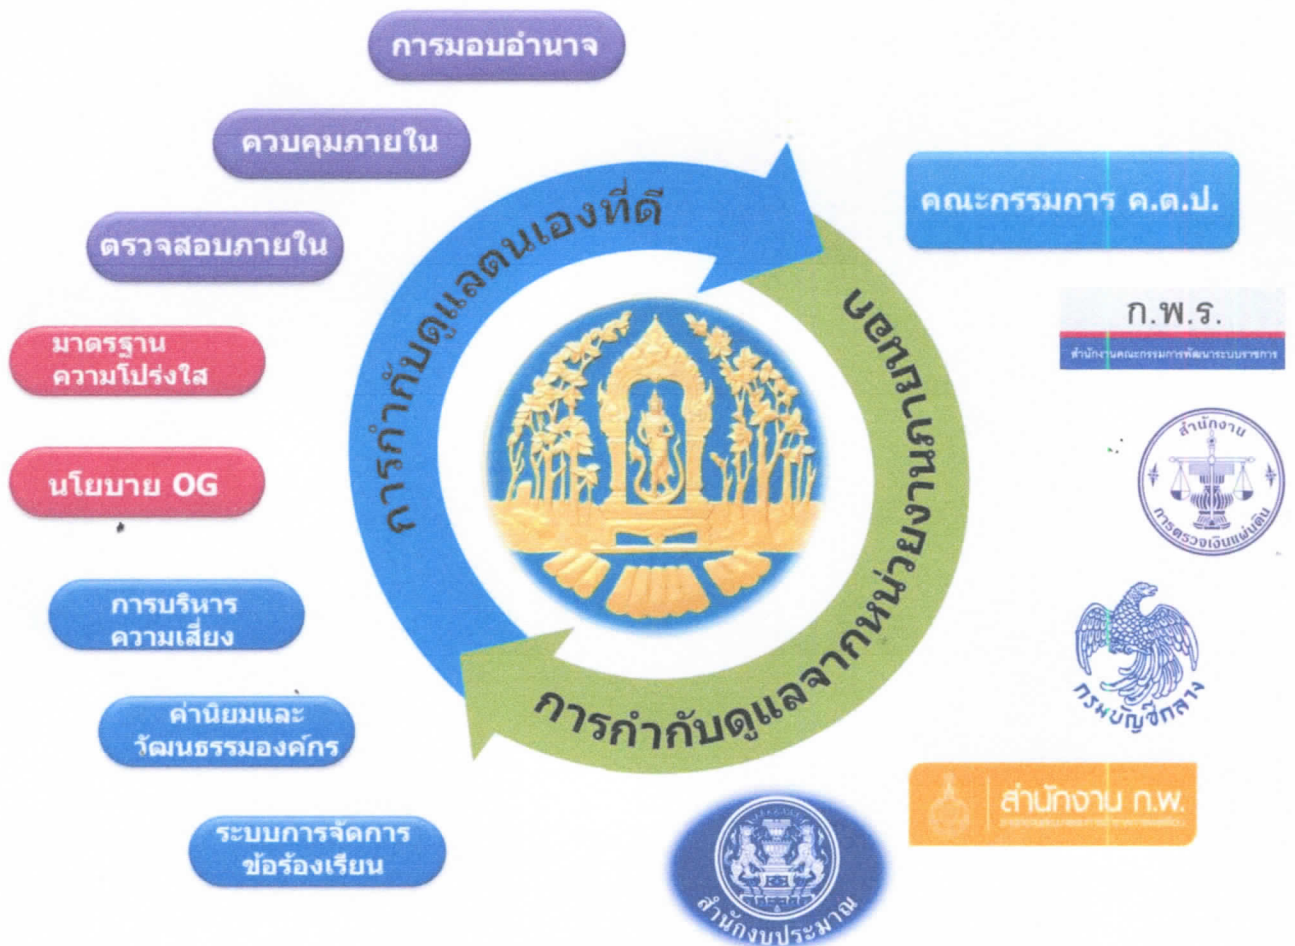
การมอบอำนาจ

ควบคุมภายใน

ตรวจสอบภายใน

มาตรฐาน ความโปร่งใส

นโยบาย OG

การบริหาร ความเสี่ยง

ค่านิยมและ วัฒนธรรมองค์กร

ระบบการจัดการ ข้อร้องเรียน

การกำกับดูแลตนเองที่ดี

การกำกับดูแลจากหน่วยงานภายนอก

คณะกรรมการ ค.ต.ป.

ก.พ.ร.

สำนักงานคณะกรรมการพัฒนาระบบราชการ

สำนักงาน การตรวจเงินแผ่นดิน

กรมบัญชีกลาง

สำนักงาน ก.พ.

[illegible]

สำนักงบประมาณ